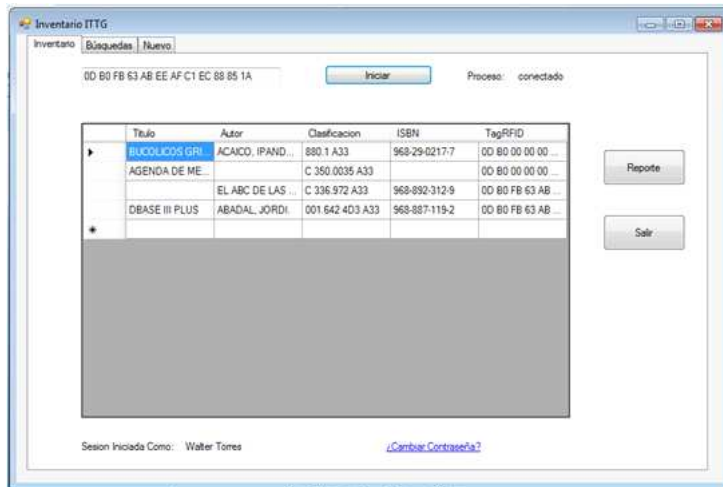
Inventario ITTG

Inventario | Búsquedas | Nuevo

0D B0 FB 63 AB EE AF C1 EC 88 85 1A

Iniciar

Proceso: conectado

| | Titulo | Autor | Clasificacion | ISBN | TagRFID |
|---|---|---|---|---|---|
| ▸ | BUCOLICOS GRI... | ACAICO, IPAND... | 880.1 A33 | 968-29-0217-7 | 0D B0 00 00 00 ... |
| | AGENDA DE ME... | | C 350.0035 A33 | | 0D B0 00 00 00 ... |
| | | EL ABC DE LAS ... | C 336.972 A33 | 968-892-312-9 | 0D B0 FB 63 AB ... |
| | DBASE III PLUS | ABADAL, JORDI. | 001.642 4D3 A33 | 968-887-119-2 | 0D B0 FB 63 AB ... |
| * | | | | | |

Reporte

Salir

Sesion Iniciada Como: Walter Torres

¿Cambiar Contraseña?